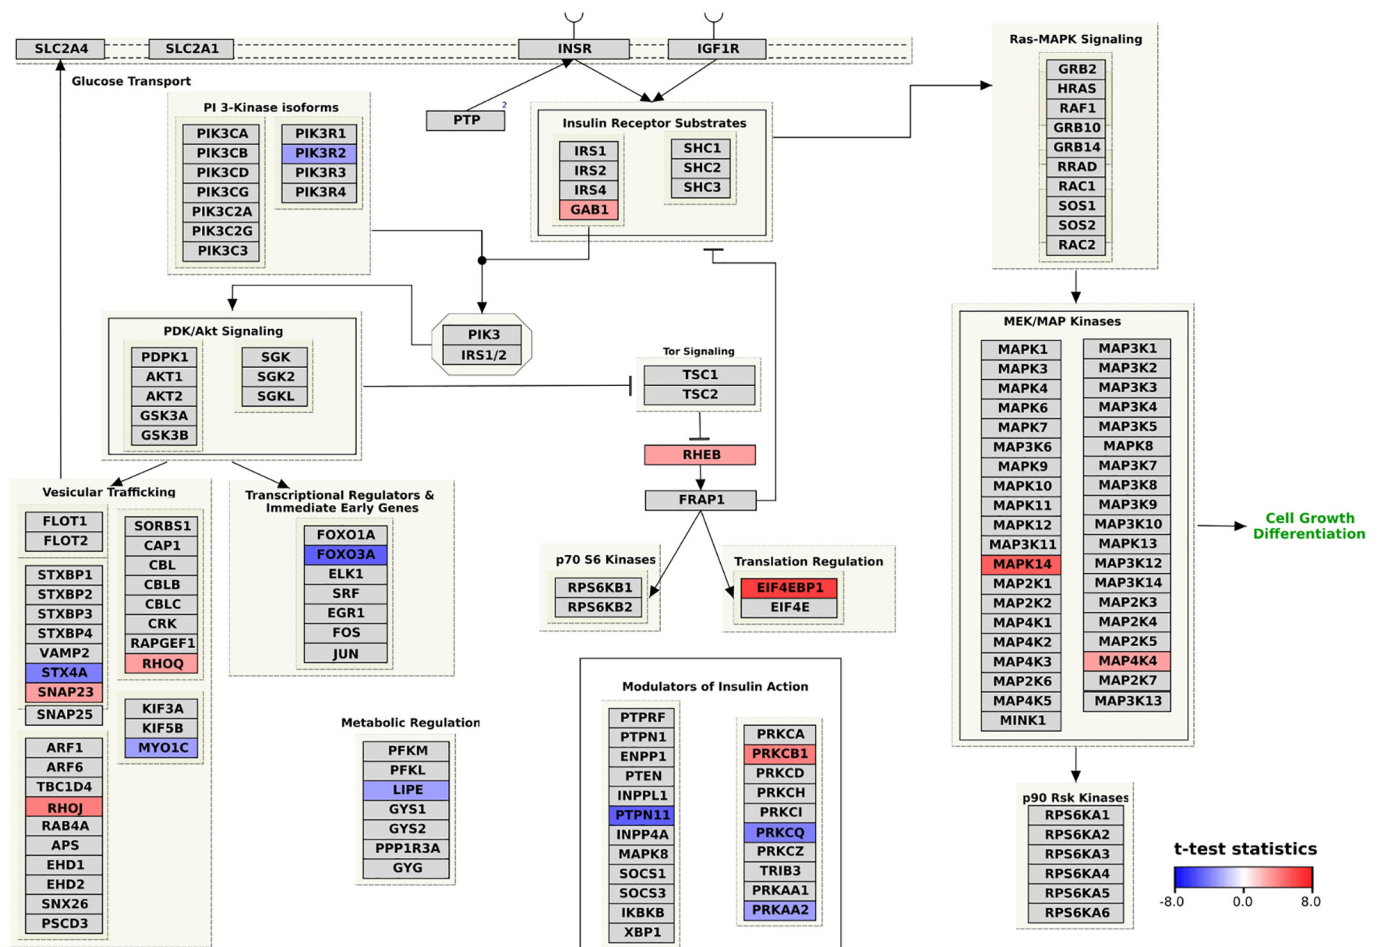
SLC2A4
SLC2A1
INSR
IGF1R
Glucose Transport
PI 3-Kinase isoforms
PIK3CA
PIK3CB
PIK3CD
PIK3CG
PIK3C2A
PIK3C2G
PIK3C3
PIK3R1
PIK3R2
PIK3R3
PIK3R4
PTP
2
Insulin Receptor Substrates
IRS1
IRS2
IRS4
GAB1
SHC1
SHC2
SHC3
Ras-MAPK Signaling
GRB2
HRAS
RAF1
GRB10
GRB14
RRAD
RAC1
SOS1
SOS2
RAC2
PDK/Akt Signaling
PDPK1
AKT1
AKT2
GSK3A
GSK3B
SGK
SGK2
SGKL
PIK3
IRS1/2
Tor Signaling
TSC1
TSC2
RHEB
FRAP1
MEK/MAP Kinases
MAPK1
MAPK3
MAPK4
MAPK6
MAPK7
MAP3K6
MAPK9
MAPK10
MAPK11
MAPK12
MAP3K11
MAPK14
MAP2K1
MAP2K2
MAP4K1
MAP4K2
MAP4K3
MAP2K6
MAP4K5
MINK1
MAP3K1
MAP3K2
MAP3K3
MAP3K4
MAP3K5
MAPK8
MAP3K7
MAP3K8
MAP3K9
MAP3K10
MAPK13
MAP3K12
MAP3K14
MAP2K3
MAP2K4
MAP2K5
MAP4K4
MAP2K7
MAP3K13
Cell Growth
Differentiation
Vesicular Trafficking
FLOT1
FLOT2
STXBP1
STXBP2
STXBP3
STXBP4
VAMP2
STX4A
SNAP23
SNAP25
SORBS1
CAP1
CBL
CBLB
CBLC
CRK
RAPGEF1
RHOQ
KIF3A
KIF5B
MYO1C
ARF1
ARF6
TBC1D4
RHOJ
RAB4A
APS
EHD1
EHD2
SNX26
PSCD3
Transcriptional Regulators & Immediate Early Genes
FOXO1A
FOXO3A
ELK1
SRF
EGR1
FOS
JUN
p70 S6 Kinases
RPS6KB1
RPS6KB2
Translation Regulation
EIF4EBP1
EIF4E
Metabolic Regulation
PFKM
PFKL
LIPE
GYS1
GYS2
PPP1R3A
GYG
Modulators of Insulin Action
PTPRF
PTPN1
ENPP1
PTEN
INPPL1
PTPN11
INPP4A
MAPK8
SOCS1
SOCS3
IKBKB
XBP1
PRKCA
PRKCB1
PRKCD
PRKCH
PRKCI
PRKCQ
PRKCZ
TRIB3
PRKAA1
PRKAA2
p90 Rsk Kinases
RPS6KA1
RPS6KA2
RPS6KA3
RPS6KA4
RPS6KA5
RPS6KA6
t-test statistics
-8.0
0.0
8.0